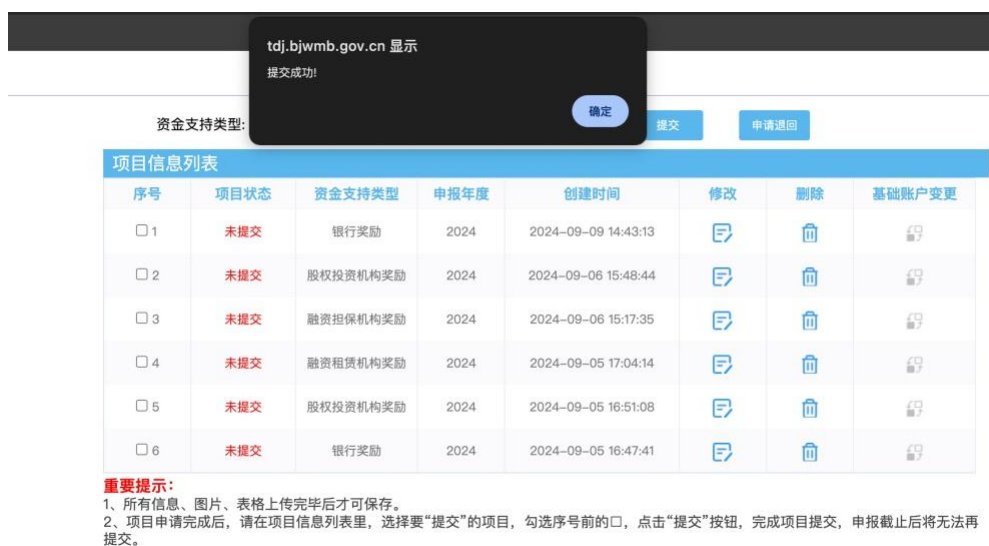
tdj.bjwmb.gov.cn 显示
提交成功!
确定

资金支持类型:
提交
申请退回

项目信息列表

| 序号 | 项目状态 | 资金支持类型 | 申报年度 | 创建时间 | 修改 | 删除 | 基础账户变更 |
|---|---|---|---|---|---|---|---|
| □1 | 未提交 | 银行奖励 | 2024 | 2024-09-09 14:43:13 | | | |
| □2 | 未提交 | 股权投资机构奖励 | 2024 | 2024-09-06 15:48:44 | | | |
| □3 | 未提交 | 融资担保机构奖励 | 2024 | 2024-09-06 15:17:35 | | | |
| □4 | 未提交 | 融资租赁机构奖励 | 2024 | 2024-09-05 17:04:14 | | | |
| □5 | 未提交 | 股权投资机构奖励 | 2024 | 2024-09-05 16:51:08 | | | |
| □6 | 未提交 | 银行奖励 | 2024 | 2024-09-05 16:47:41 | | | |

重要提示:
1、所有信息、图片、表格上传完毕后才可保存。
2、项目申请完成后，请在项目信息列表里，选择要“提交”的项目，勾选序号前的□，点击“提交”按钮，完成项目提交，申报截止后将无法再提交。